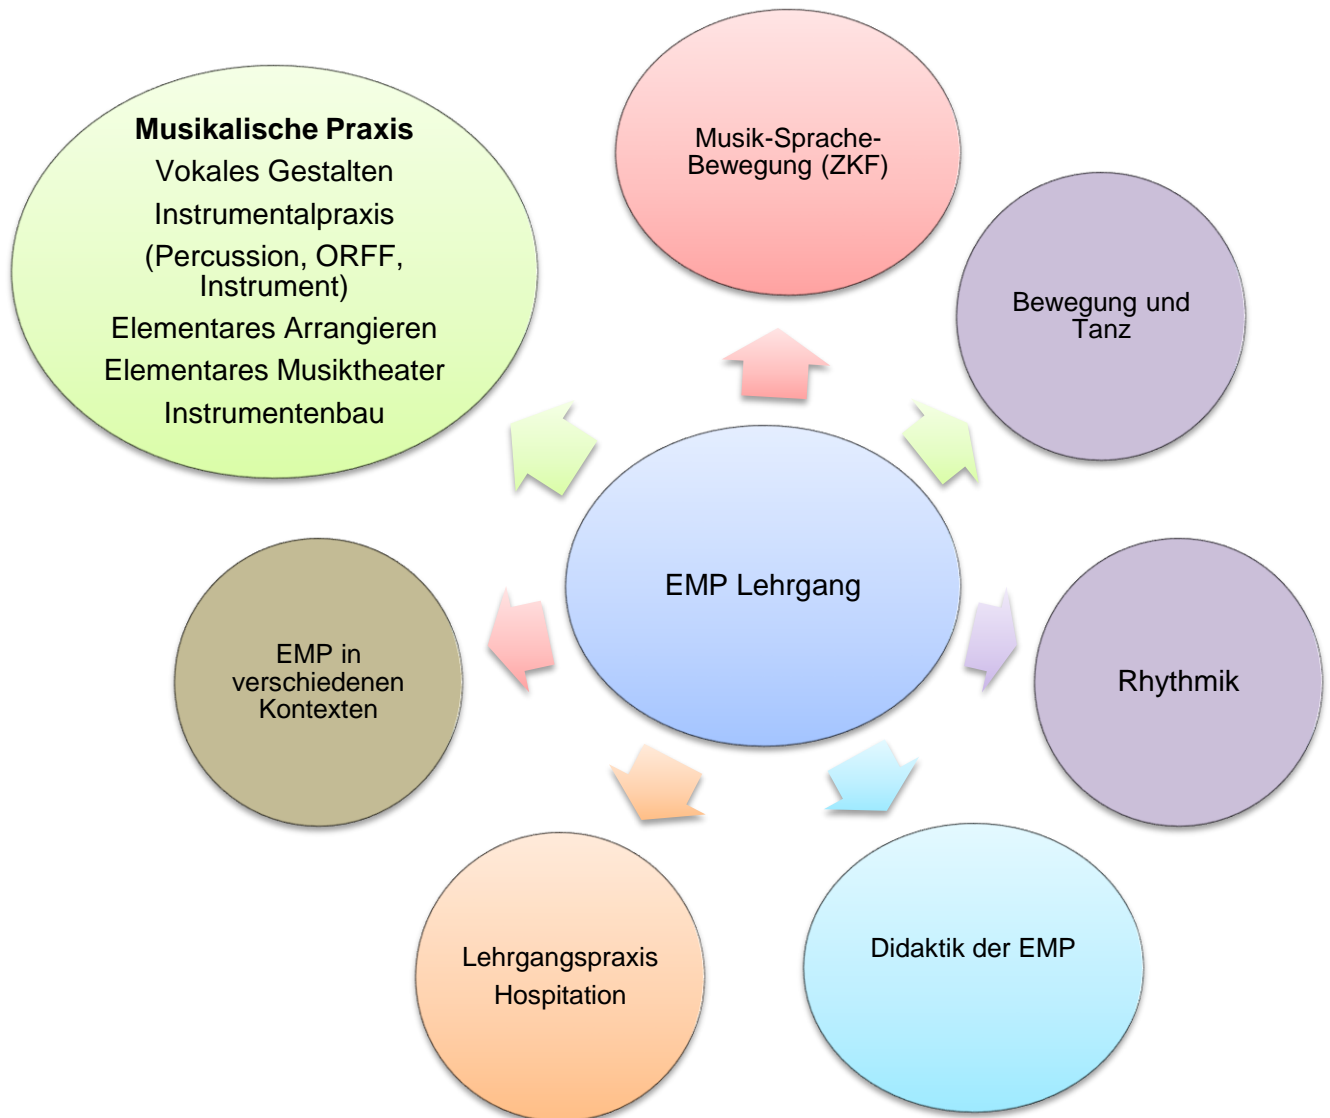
Musikalische Praxis
Vokales Gestalten
Instrumentalpraxis
(Percussion, ORFF, Instrument)
Elementares Arrangieren
Elementares Musiktheater
Instrumentenbau

Musik-Sprache-Bewegung (ZKF)

Bewegung und Tanz

EMP Lehrgang

Rhythmik

EMP in verschiedenen Kontexten

Lehrgangspraxis
Hospitation

Didaktik der EMP